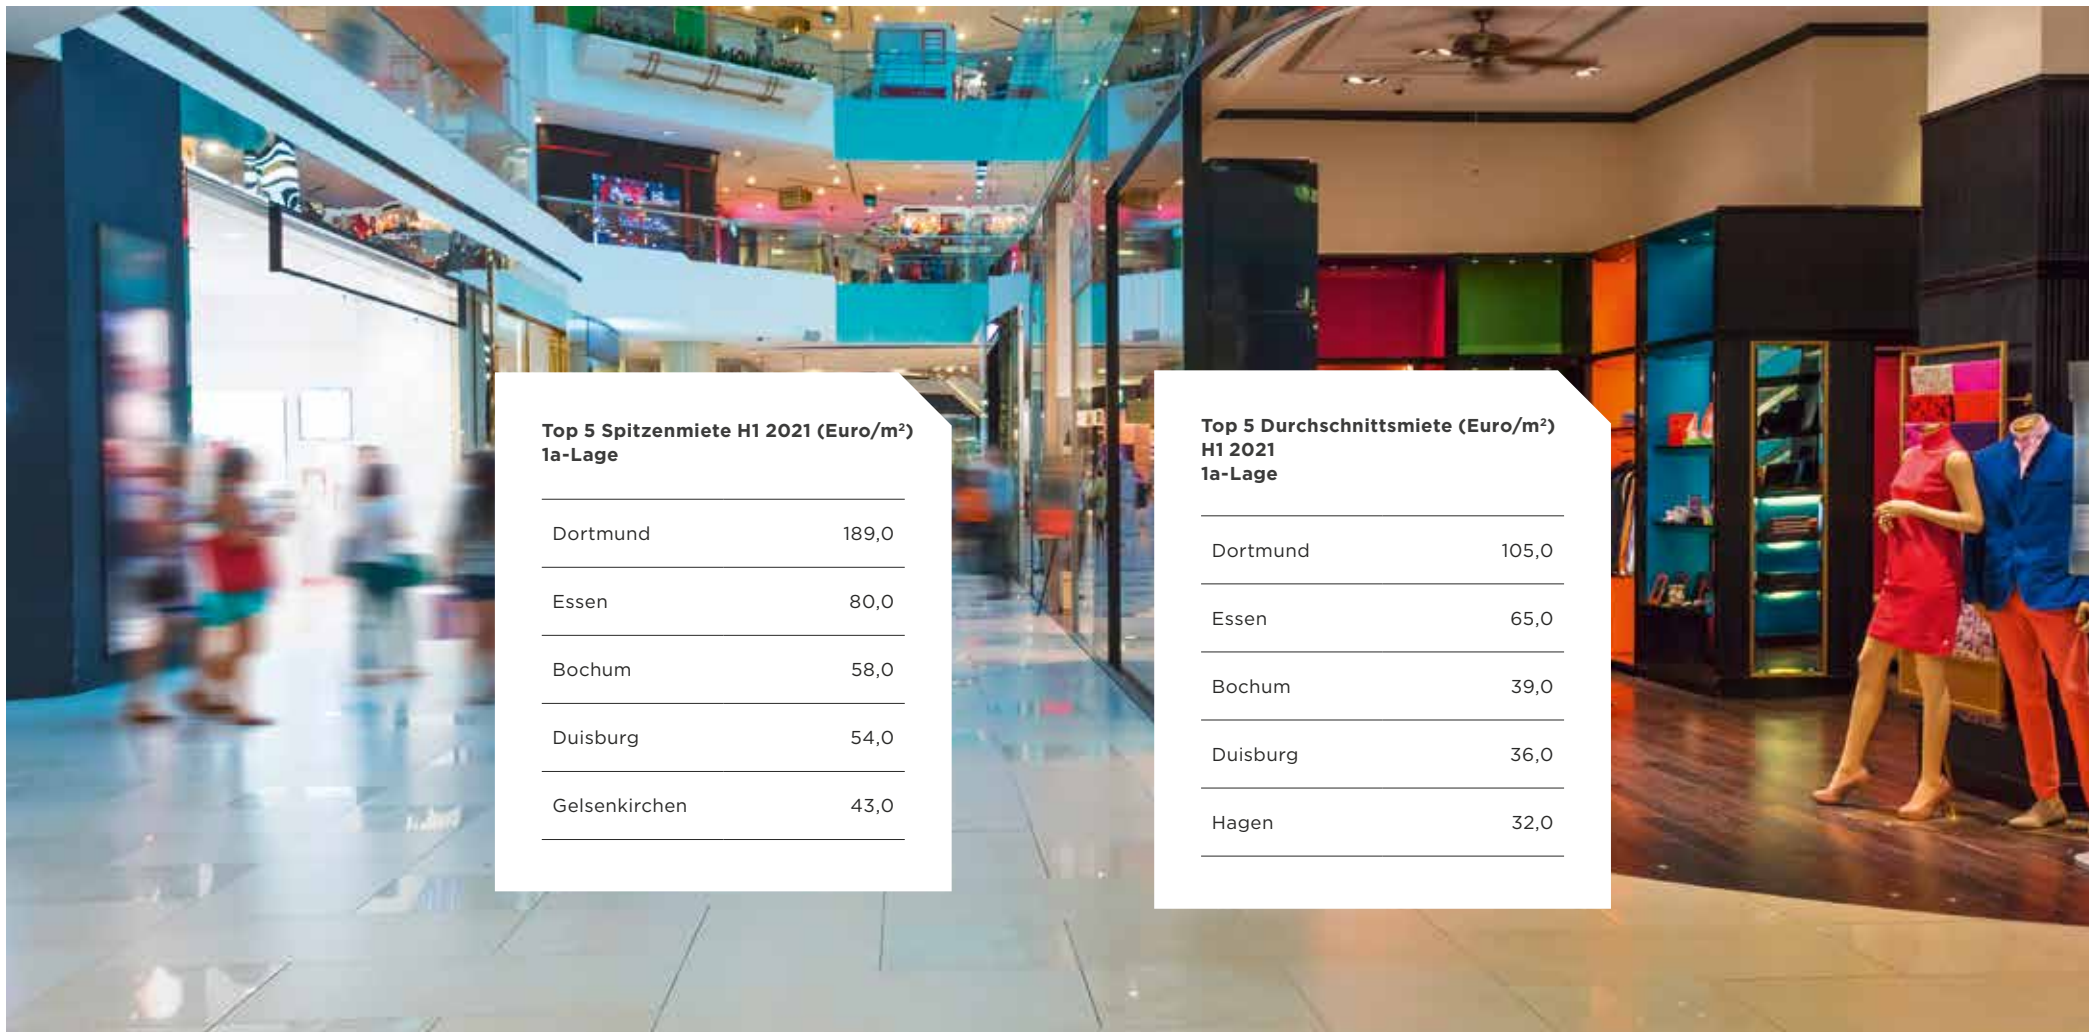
Top 5 Spitzenmiete H1 2021 (Euro/m²)
1a-Lage

| | |
|---|---|
| Dortmund | 189,0 |
| Essen | 80,0 |
| Bochum | 58,0 |
| Duisburg | 54,0 |
| Gelsenkirchen | 43,0 |

Top 5 Durchschnittsmiete (Euro/m²)
H1 2021
1a-Lage

| | |
|---|---|
| Dortmund | 105,0 |
| Essen | 65,0 |
| Bochum | 39,0 |
| Duisburg | 36,0 |
| Hagen | 32,0 |